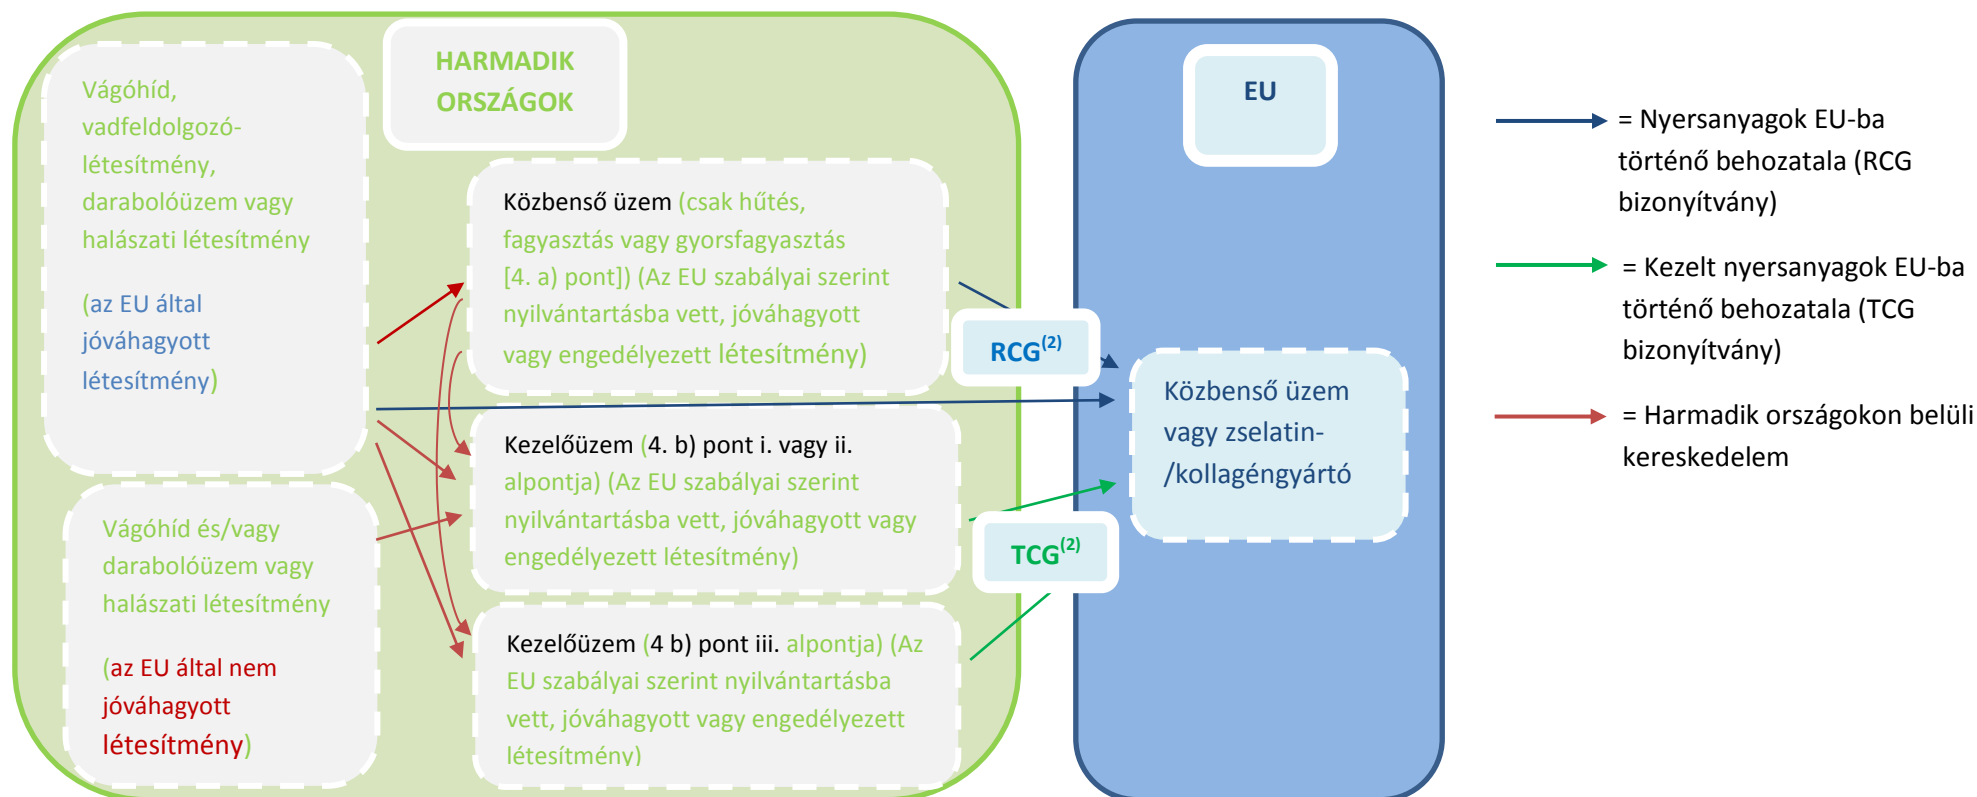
HARMADIK ORSZÁGOK

Vágóhíd, vadfeldolgozó-létesítmény, darabolóüzem vagy halászati létesítmény

(az EU által jóváhagyott létesítmény)

Vágóhíd és/vagy darabolóüzem vagy halászati létesítmény

(az EU által nem jóváhagyott létesítmény)

Közbenső üzem (csak hűtés, fagyasztás vagy gyorsfagyasztás [4. a) pont]) (Az EU szabályai szerint nyilvántartásba vett, jóváhagyott vagy engedélyezett létesítmény)

Kezelőüzem (4. b) pont i. vagy ii. alpontja) (Az EU szabályai szerint nyilvántartásba vett, jóváhagyott vagy engedélyezett létesítmény)

Kezelőüzem (4 b) pont iii. alpontja) (Az EU szabályai szerint nyilvántartásba vett, jóváhagyott vagy engedélyezett létesítmény)

RCG$^{(2)}$

TCG$^{(2)}$

EU

Közbenső üzem vagy zselatin-/kollagéngyártó

= Nyersanyagok EU-ba történő behozatala (RCG bizonyítvány)

= Kezelt nyersanyagok EU-ba történő behozatala (TCG bizonyítvány)

= Harmadik országokon belüli kereskedelem